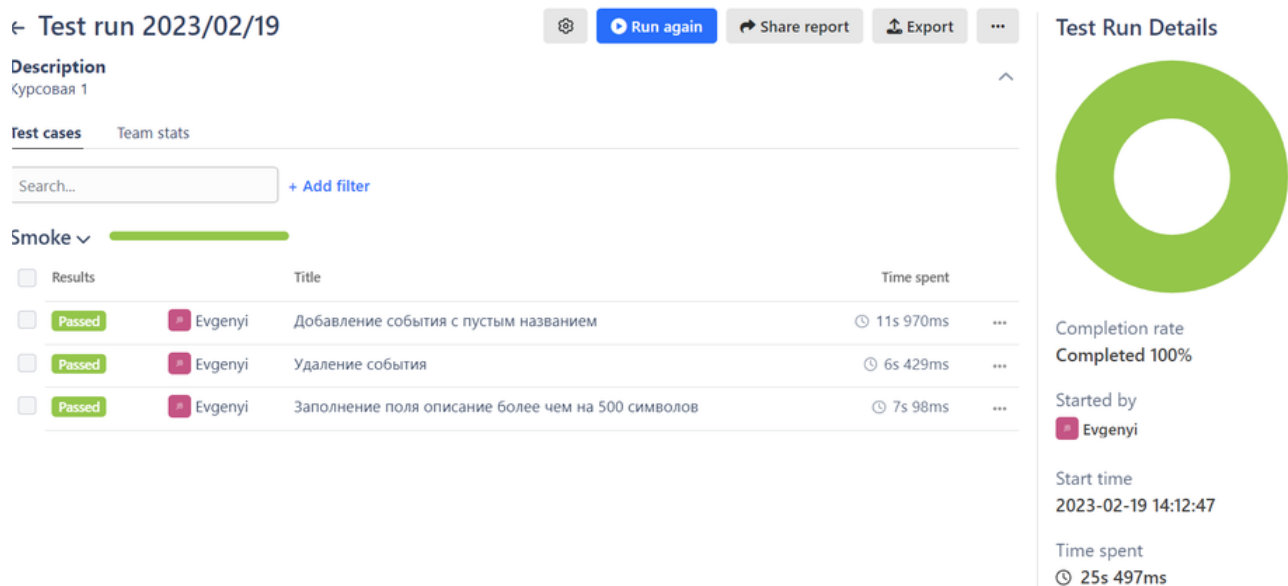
← Test run 2023/02/19

Run again
Share report
Export
...

Description
Курсовая 1

Test cases
Team stats

Search...
+ Add filter

Smoke

| | Results | | Title | Time spent | |
|---|---|---|---|---|---|
| | Passed | Evgenyi | Добавление события с пустым названием | 11s 970ms | ... |
| | Passed | Evgenyi | Удаление события | 6s 429ms | ... |
| | Passed | Evgenyi | Заполнение поля описание более чем на 500 символов | 7s 98ms | ... |

Test Run Details

Completion rate
Completed 100%

Started by
Evgenyi

Start time
2023-02-19 14:12:47

Time spent
25s 497ms